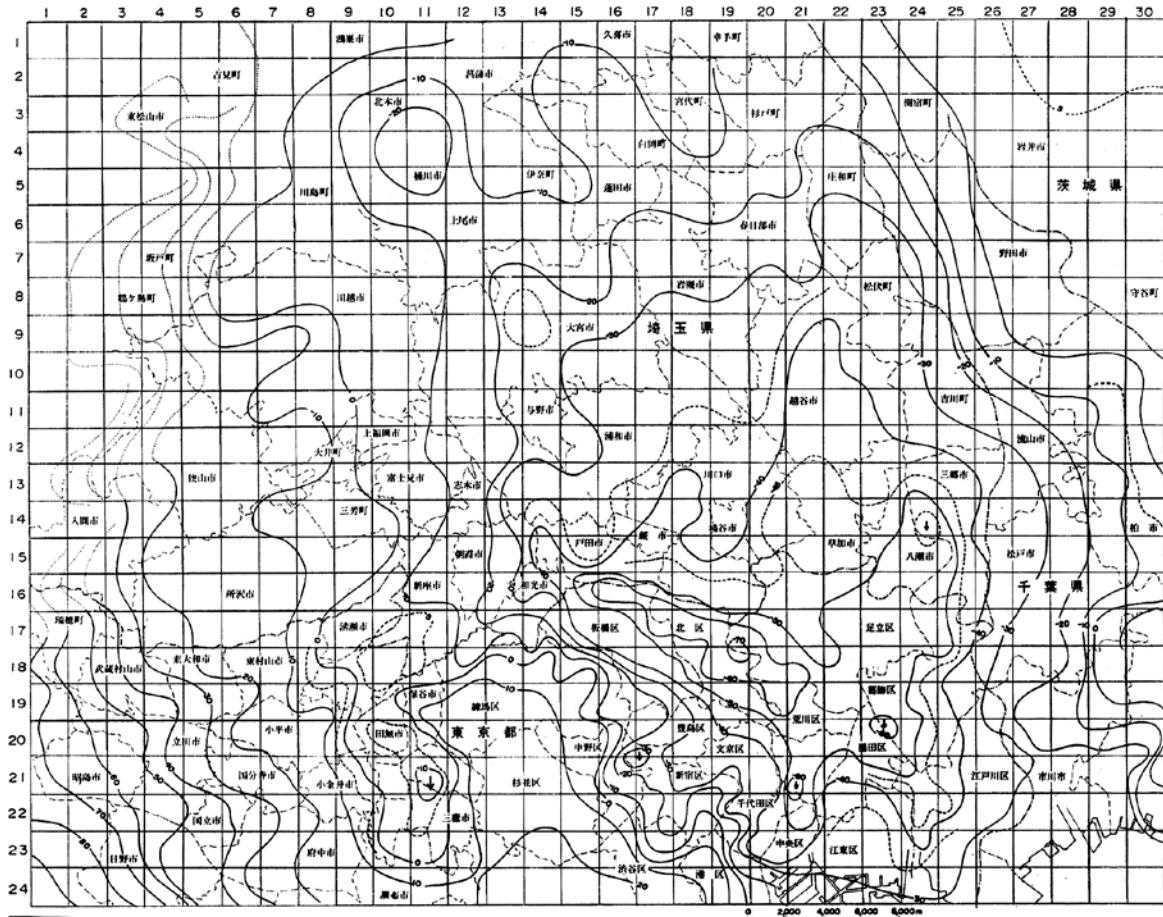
1 2 3 4 5 6 7 8 9 10 11 12 13 14 15 16 17 18 19 20 21 22 23 24 25 26 27 28 29 30

1 2 3 4 5 6 7 8 9 10 11 12 13 14 15 16 17 18 19 20 21 22 23 24

鴻巣市
久喜市
幸手町
吉見町
菖蒲市
東松山市
北本市
宮代町
杉戸町
関宿町
岩井市
白岡町
桶川市
伊奈町
蓮田市
庄和町
茨城県
川島町
上尾市
春日部市
坂戸町
野田市
鶴ヶ島町
川越市
岩槻市
松伏町
守谷町
大宮市
埼玉県
越谷市
吉川町
与野市
上福岡市
浦和市
大井町
流山市
川口市
三郷市
狭山市
富士見市
志木市
入間市
三芳町
戸田市
蕨市
鳩ケ谷市
草加市
八潮市
柏市
朝霞市
松戸市
所沢市
新座市
和光市
千葉県
瑞穂町
清瀬市
板橋区
北区
足立区
武蔵村山市
東大和市
東村山市
保谷市
練馬区
葛飾区
小平市
田無市
東京都
豊島区
荒川区
立川市
中野区
文京区
墨田区
昭島市
国分寺市
小金井市
新宿区
杉並区
千代田区
江戸川区
市川市
国立市
三鷹市
日野市
府中市
中央区
江東区
渋谷区
港区
調布市

-10
-20
-30
0
10
20

0 2,000 4,000 6,000 8,000m